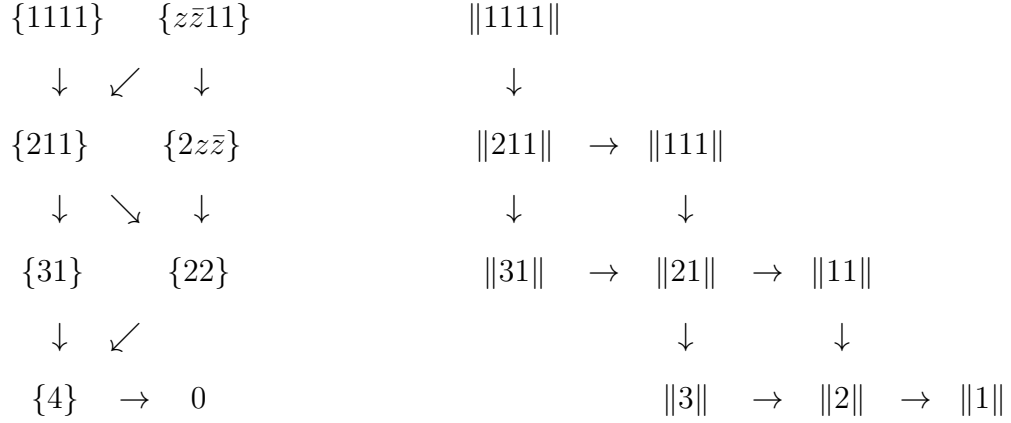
$\{1111\}$ $\{z\bar{z}11\}$

$\downarrow$ $\swarrow$ $\downarrow$

$\{211\}$ $\{2z\bar{z}\}$

$\downarrow$ $\searrow$ $\downarrow$

$\{31\}$ $\{22\}$

$\downarrow$ $\swarrow$

$\{4\}$ $\rightarrow$ $0$

$\|1111\|$

$\downarrow$

$\|211\|$ $\rightarrow$ $\|111\|$

$\downarrow$ $\downarrow$

$\|31\|$ $\rightarrow$ $\|21\|$ $\rightarrow$ $\|11\|$

$\downarrow$ $\downarrow$

$\|3\|$ $\rightarrow$ $\|2\|$ $\rightarrow$ $\|1\|$